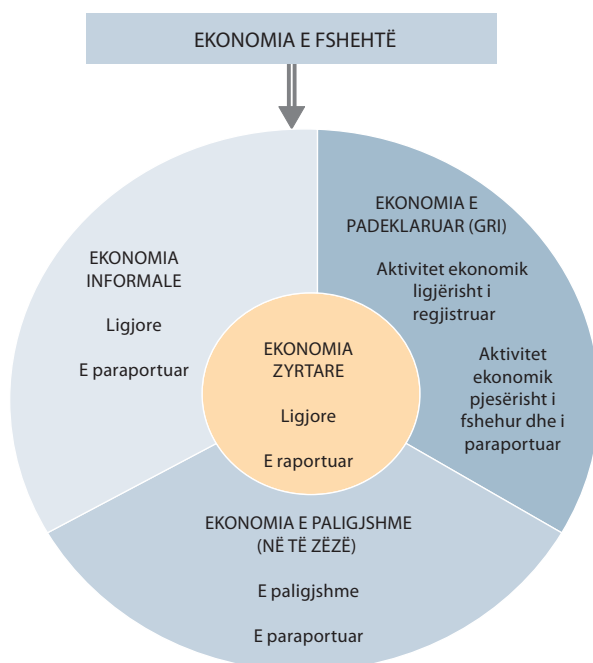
EKONOMIA E FSHEHTË

EKONOMIA INFORMALE

Ligjore

E paraportuar

EKONOMIA E PADEKLARUAR (GRI)

Aktivitet ekonomik ligjërisht i regjistruar

Aktivitet ekonomik pjesërisht i fshehur dhe i paraportuar

EKONOMIA ZYRTARE

Ligjore

E raportuar

EKONOMIA E PALIGJSHME (NË TË ZËZË)

E paligjshme

E paraportuar